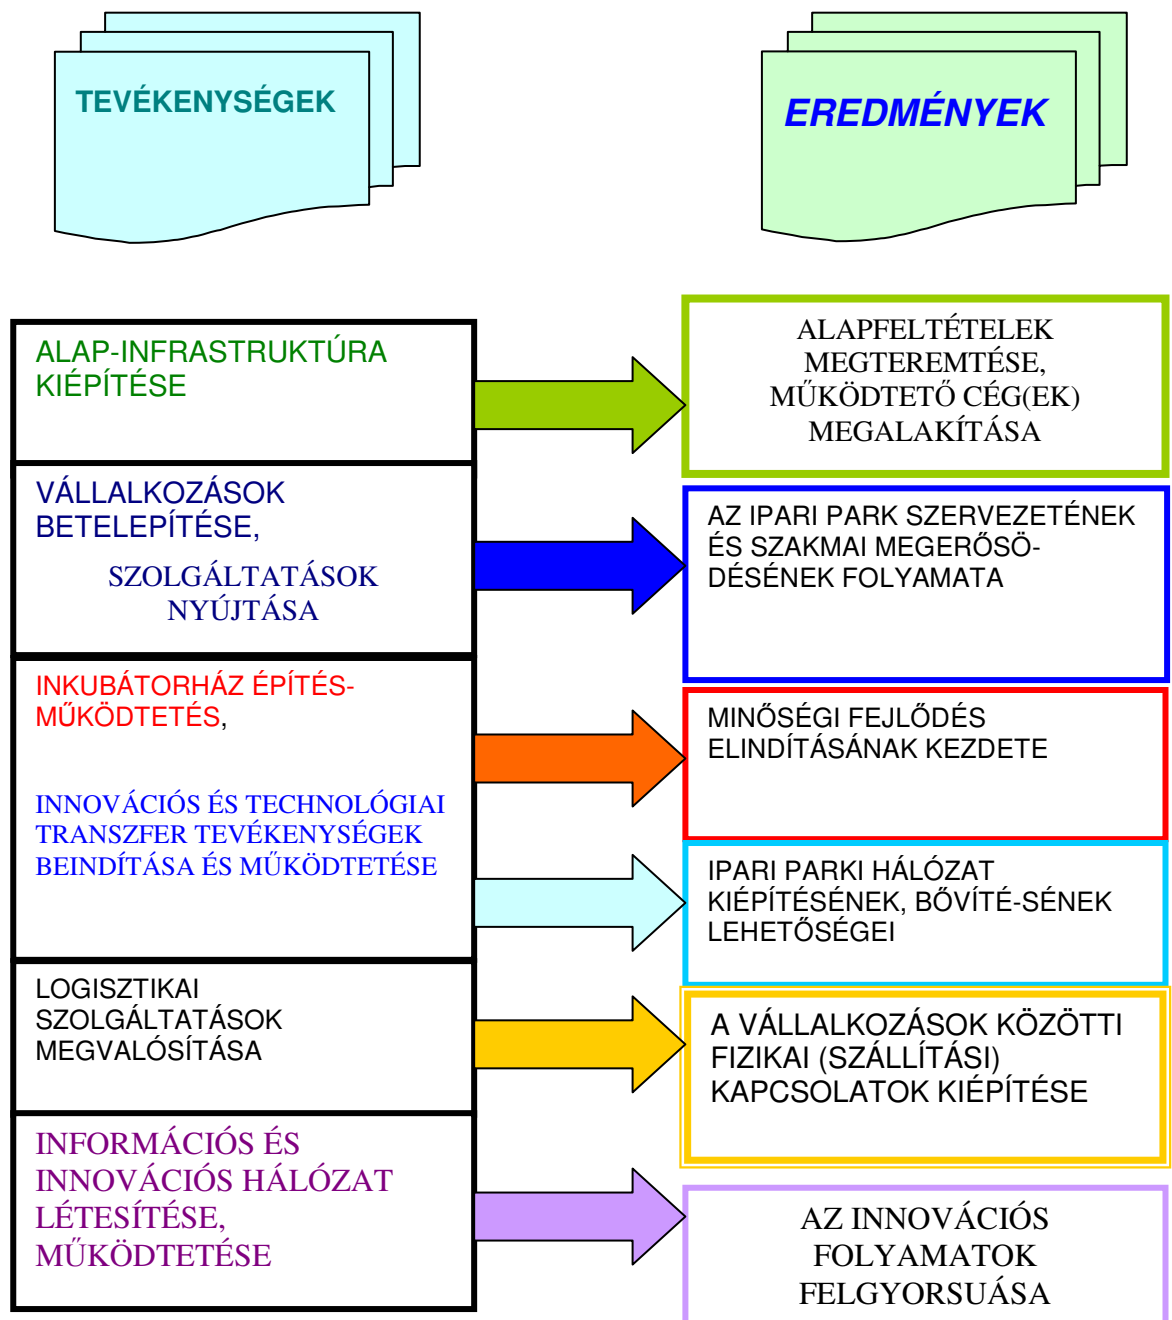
TEVÉKENYSÉGEK

EREDMÉNYEK

ALAP-INFRASTRUKTÚRA KIÉPÍTÉSE

ALAPFELTÉTELEK MEGTEREMTÉSE, MŰKÖDTETŐ CÉG(EK) MEGALAKÍTÁSA

VÁLLALKOZÁSOK BETELEPÍTÉSE,

SZOLGÁLTATÁSOK NYÚJTÁSA

AZ IPARI PARK SZERVEZETÉNEK ÉS SZAKMAI MEGERŐSÖDÉSÉNEK FOLYAMATA

INKUBÁTORHÁZ ÉPÍTÉS-MŰKÖDTETÉS,

INNOVÁCIÓS ÉS TECHNOLÓGIAI TRANSZFER TEVÉKENYSÉGEK BEINDÍTÁSA ÉS MŰKÖDTETÉSE

MINŐSÉGI FEJLŐDÉS ELINDÍTÁSÁNAK KEZDETE

IPARI PARKI HÁLÓZAT KIÉPÍTÉSÉNEK, BŐVÍTÉ-SÉNEK LEHETŐSÉGEI

LOGISZTIKAI SZOLGÁLTATÁSOK MEGVALÓSÍTÁSA

A VÁLLALKOZÁSOK KÖZÖTTI FIZIKAI (SZÁLLÍTÁSI) KAPCSOLATOK KIÉPÍTÉSE

INFORMÁCIÓS ÉS INNOVÁCIÓS HÁLÓZAT LÉTESÍTÉSE, MŰKÖDTETÉSE

AZ INNOVÁCIÓS FOLYAMATOK FELGYORSUÁSA